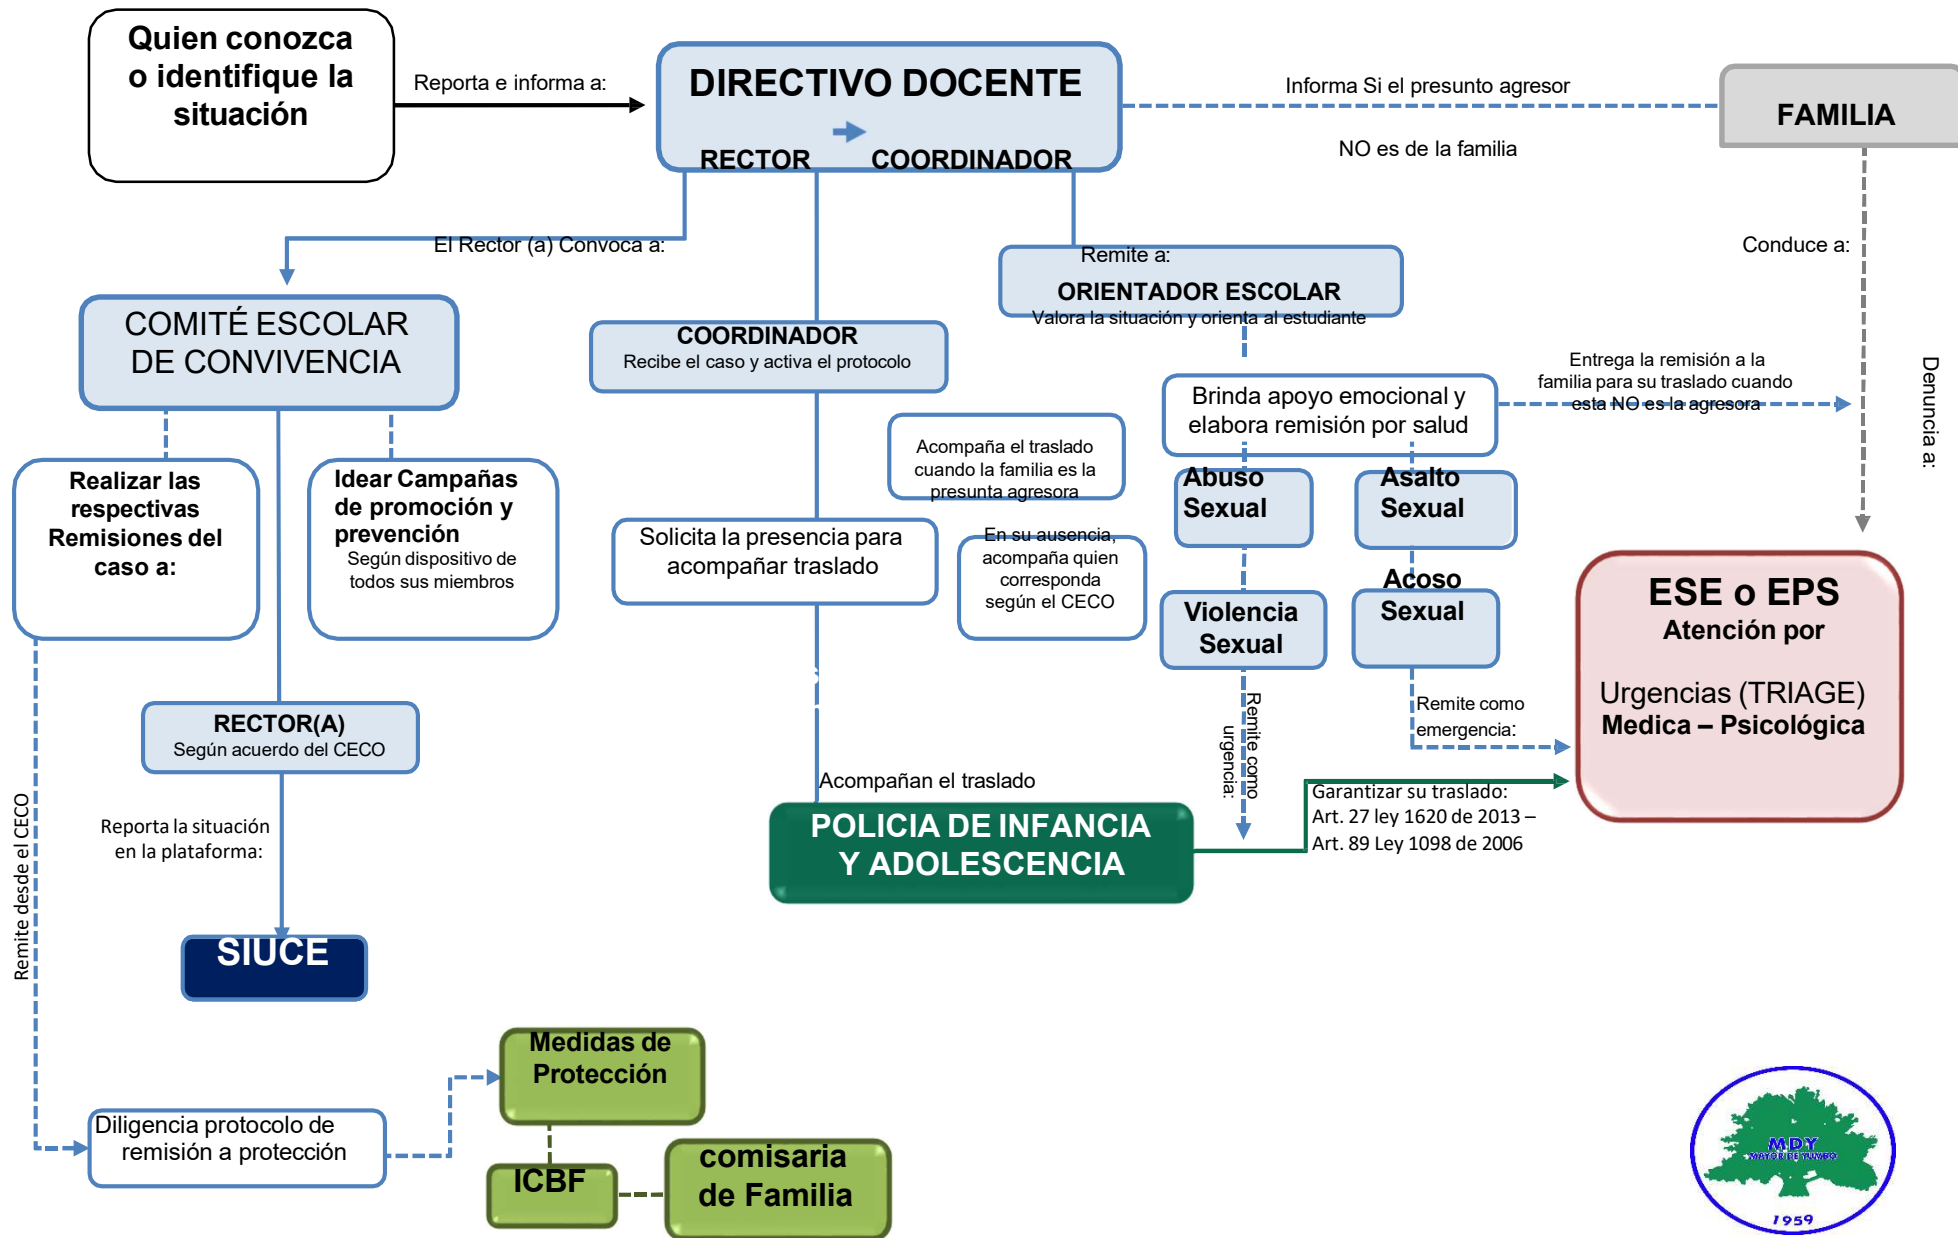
Quien conozca o identifique la situación

Reporta e informa a:

DIRECTIVO DOCENTE

RECTOR COORDINADOR

Informa Si el presunto agresor

NO es de la familia

FAMILIA

El Rector (a) Convoca a:

Remite a:

ORIENTADOR ESCOLAR
Valora la situación y orienta al estudiante

Conduce a:

COMITÉ ESCOLAR DE CONVIVENCIA

COORDINADOR
Recibe el caso y activa el protocolo

Brinda apoyo emocional y elabora remisión por salud

Entrega la remisión a la familia para su traslado cuando esta NO es la agresora

Denuncia a:

Realizar las respectivas Remisiones del caso a:

Idear Campañas de promoción y prevención
Según dispositivo de todos sus miembros

Acompaña el traslado cuando la familia es la presunta agresora

Abuso Sexual

Asalto Sexual

Solicita la presencia para acompañar traslado

En su ausencia, acompaña quien corresponda según el CECO

Acoso Sexual

Violencia Sexual

ESE o EPS
Atención por

Urgencias (TRIAGE)
Medica – Psicológica

RECTOR(A)
Según acuerdo del CECO

Remite como emergencia:

Remite como urgencia:

Acompañan el traslado

Garantizar su traslado:
Art. 27 ley 1620 de 2013 –
Art. 89 Ley 1098 de 2006

Reporta la situación en la plataforma:

POLICIA DE INFANCIA Y ADOLESCENCIA

Remite desde el CECO

SIUCE

Medidas de Protección

Diligencia protocolo de remisión a protección

ICBF

comisaria de Familia

MDY
MAYOR DE YUMBO
1959